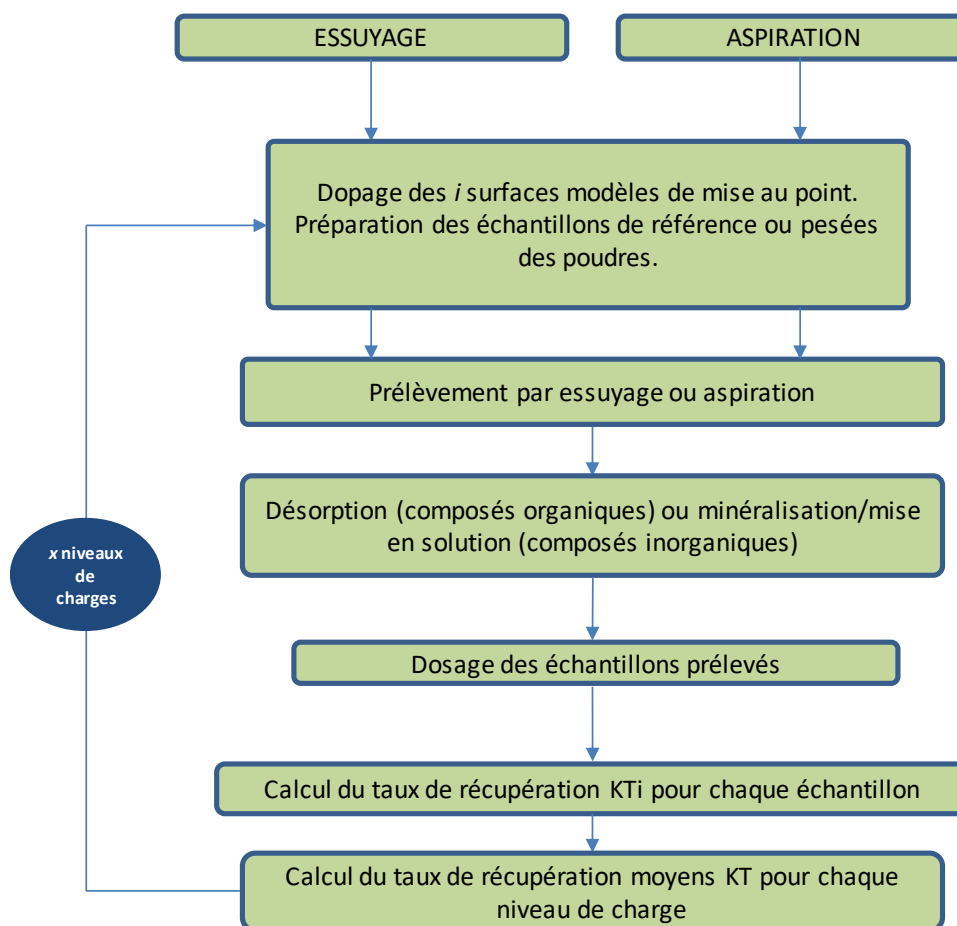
ESSUYAGE

ASPIRATION

Dopage des *i* surfaces modèles de mise au point. Préparation des échantillons de référence ou pesées des poudres.

Prélèvement par essuyage ou aspiration

Désorption (composés organiques) ou minéralisation/mise en solution (composés inorganiques)

Dosage des échantillons prélevés

Calcul du taux de récupération KTi pour chaque échantillon

Calcul du taux de récupération moyens KT pour chaque niveau de charge

*x* niveaux de charges